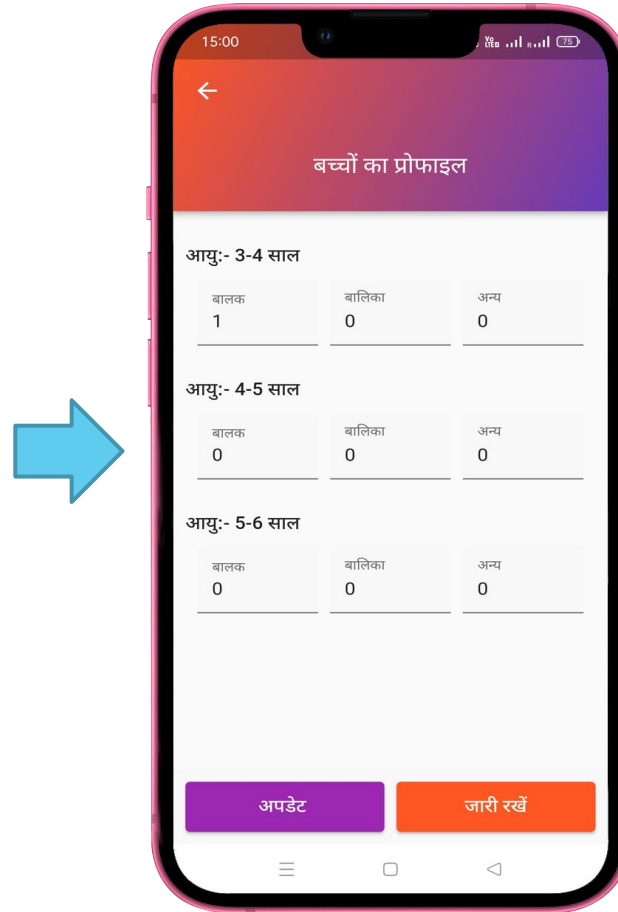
15:00 Vo LTE 75

बच्चों का प्रोफाइल

आयु:- 3-4 साल

| बालक | बालिका | अन्य |
|---|---|---|
| 1 | 0 | 0 |

आयु:- 4-5 साल

| बालक | बालिका | अन्य |
|---|---|---|
| 0 | 0 | 0 |

आयु:- 5-6 साल

| बालक | बालिका | अन्य |
|---|---|---|
| 0 | 0 | 0 |

अपडेट

जारी रखें